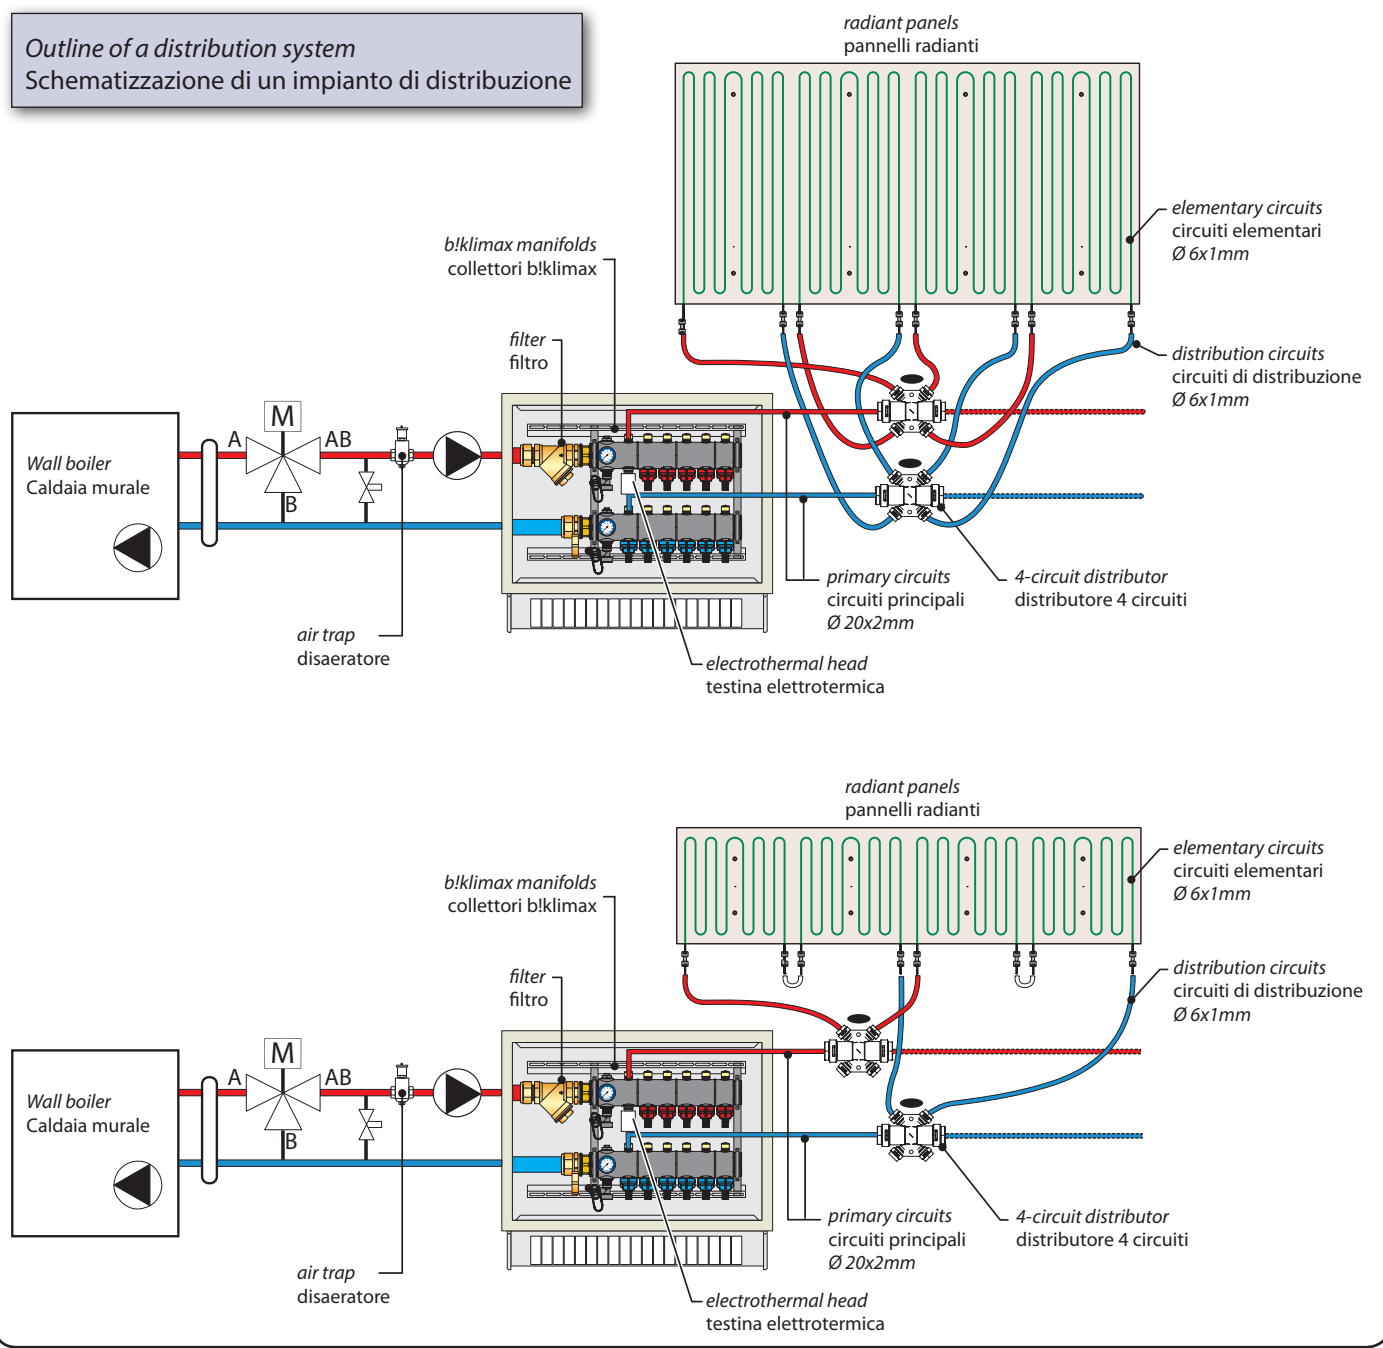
Outline of a distribution system
Schematizzazione di un impianto di distribuzione

radiant panels
pannelli radianti

elementary circuits
circuiti elementari
Ø 6x1mm

b!klimax manifolds
collettori b!klimax

filter
filtro

distribution circuits
circuiti di distribuzione
Ø 6x1mm

Wall boiler
Caldaia murale

M

A

AB

B

primary circuits
circuiti principali
Ø 20x2mm

4-circuit distributor
distributore 4 circuiti

air trap
disaeratore

electrothermal head
testina elettrotermica

radiant panels
pannelli radianti

elementary circuits
circuiti elementari
Ø 6x1mm

b!klimax manifolds
collettori b!klimax

filter
filtro

distribution circuits
circuiti di distribuzione
Ø 6x1mm

Wall boiler
Caldaia murale

M

A

AB

B

primary circuits
circuiti principali
Ø 20x2mm

4-circuit distributor
distributore 4 circuiti

air trap
disaeratore

electrothermal head
testina elettrotermica